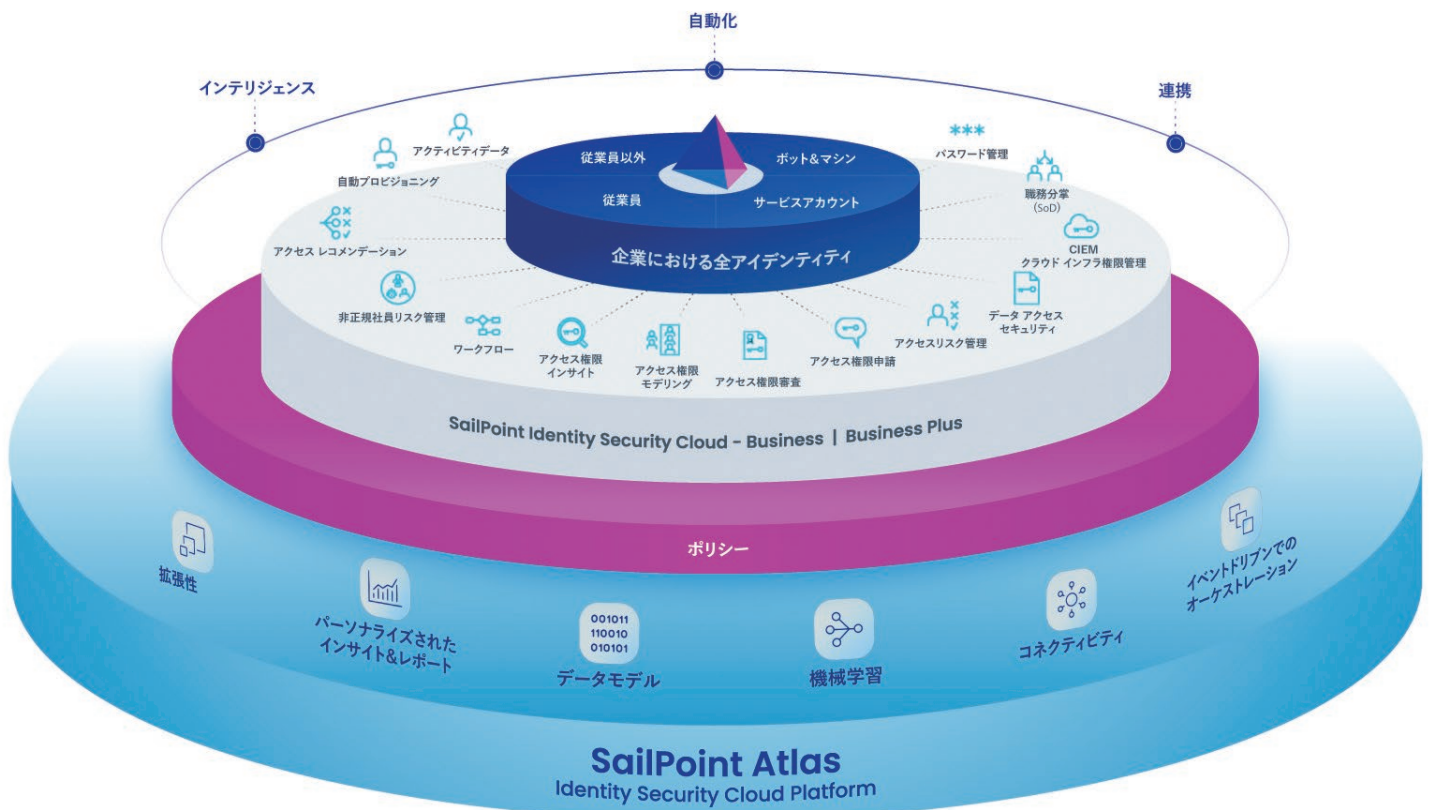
自動化

インテリジェンス

連携

従業員以外

ボット&マシン

従業員

サービスアカウント

企業における全アイデンティティ

アクティビティデータ

自動プロビジョニング

アクセス レコメンデーション

非正規社員リスク管理

ワークフロー

アクセス権限インサイト

アクセス権限モデリング

アクセス権限審査

アクセス権限申請

アクセスリスク管理

データ アクセス セキュリティ

CIEM クラウド インフラ権限管理

職務分掌 (SoD)

パスワード管理

SailPoint Identity Security Cloud - Business | Business Plus

ポリシー

拡張性

パーソナライズされたインサイト&レポート

001011
110010
010101

データモデル

機械学習

コネクティビティ

イベントドリブンでのオーケストレーション

SailPoint Atlas
Identity Security Cloud Platform